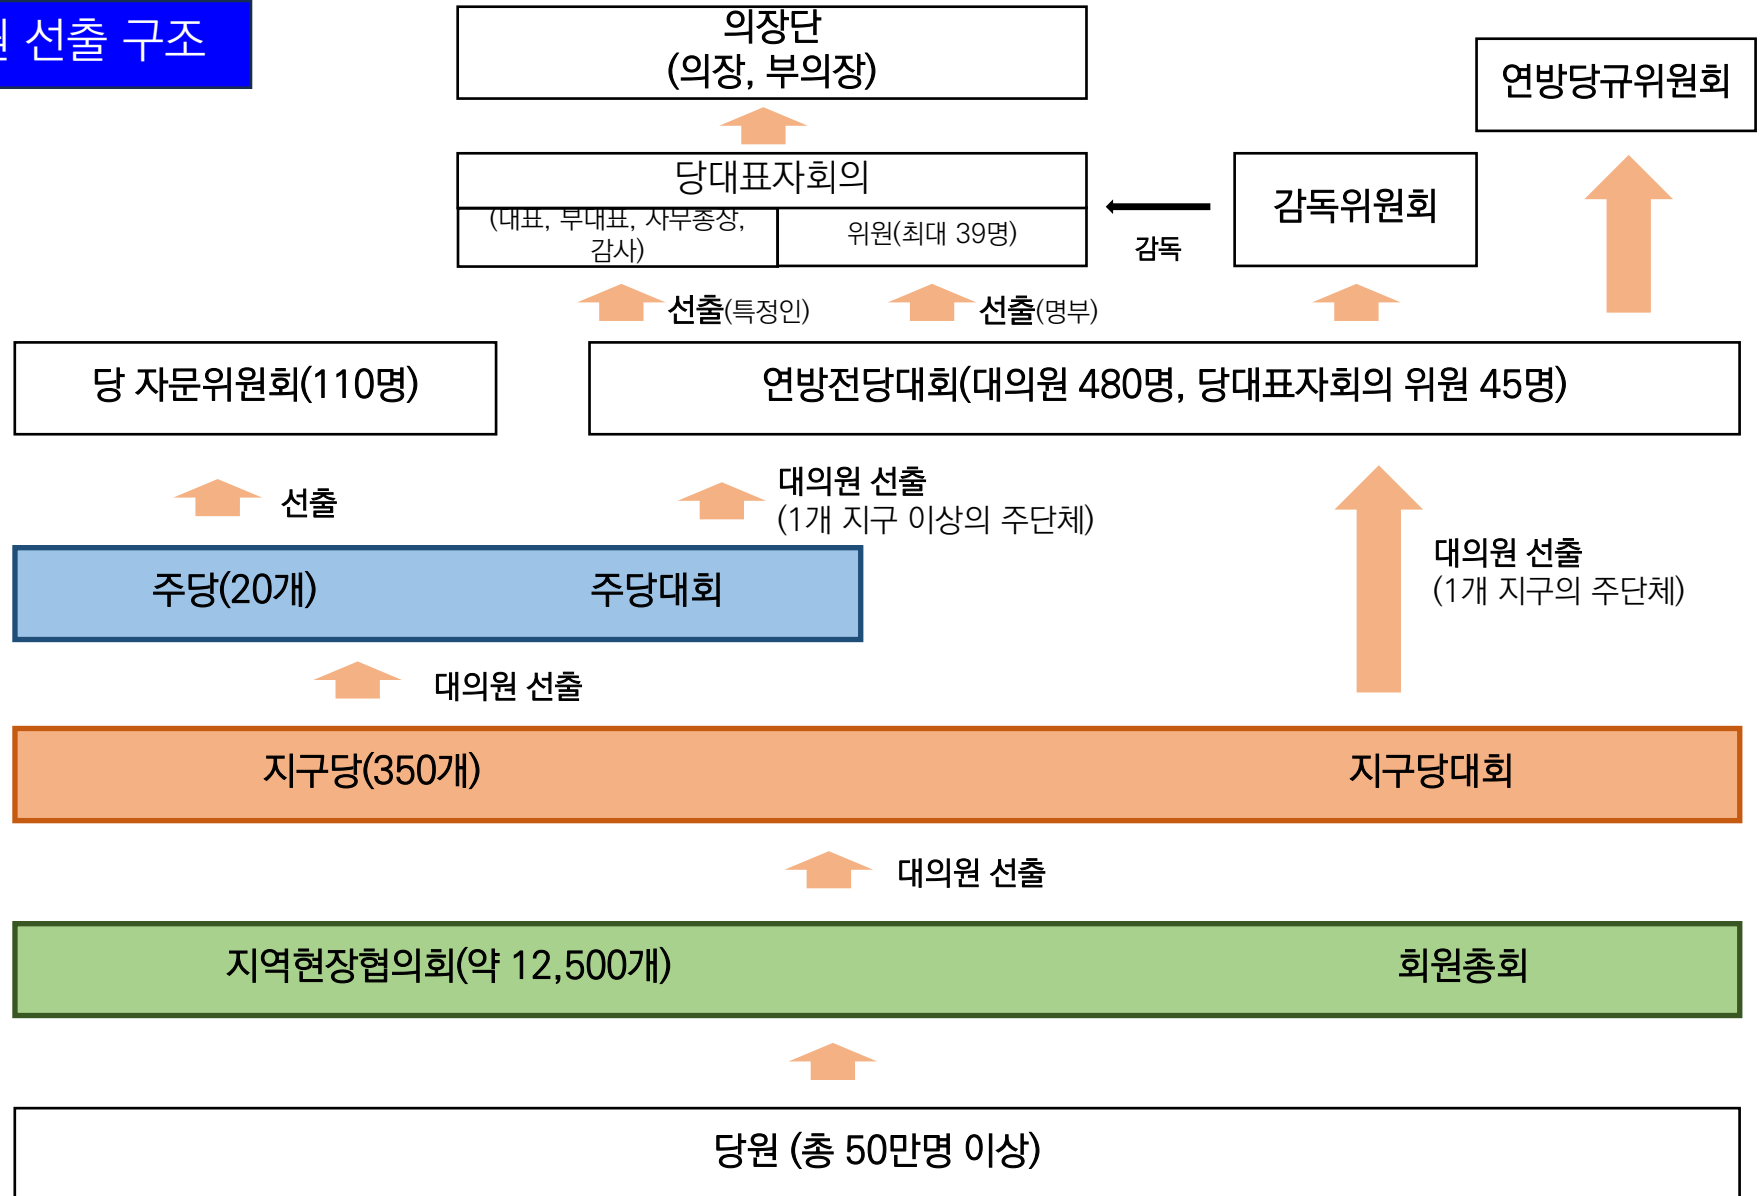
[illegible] 선출 구조

의장단
(의장, 부의장)

연방당규위원회

당대표자회의

(대표, 부대표, 사무총장, 감사)

위원(최대 39명)

감독위원회

감독

선출(특정인)

선출(명부)

당 자문위원회(110명)

연방전당대회(대의원 480명, 당대표자회의 위원 45명)

선출

대의원 선출
(1개 지구 이상의 주단체)

대의원 선출
(1개 지구의 주단체)

주당(20개)

주당대회

대의원 선출

지구당(350개)

지구당대회

대의원 선출

지역현장협의회(약 12,500개)

회원총회

당원 (총 50만명 이상)